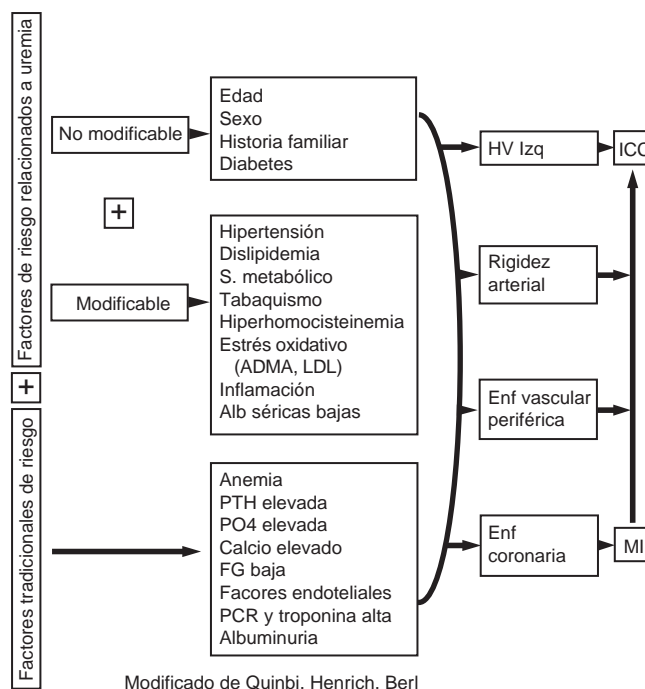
Factores de riesgo relacionados a uremia

+

Factores tradicionales de riesgo

No modificable

Edad
Sexo
Historia familiar
Diabetes

+

Modificable

Hipertensión
Dislipidemia
S. metabólico
Tabaquismo
Hiperhomocisteinemia
Estrés oxidativo (ADMA, LDL)
Inflamación
Alb séricas bajas

Anemia
PTH elevada
PO4 elevada
Calcio elevado
FG baja
Facores endoteliales
PCR y troponina alta
Albuminuria

HV Izq

ICC

Rigidez arterial

Enf vascular periférica

Enf coronaria

MI

Modificado de Quinbi. Henrich. Berl